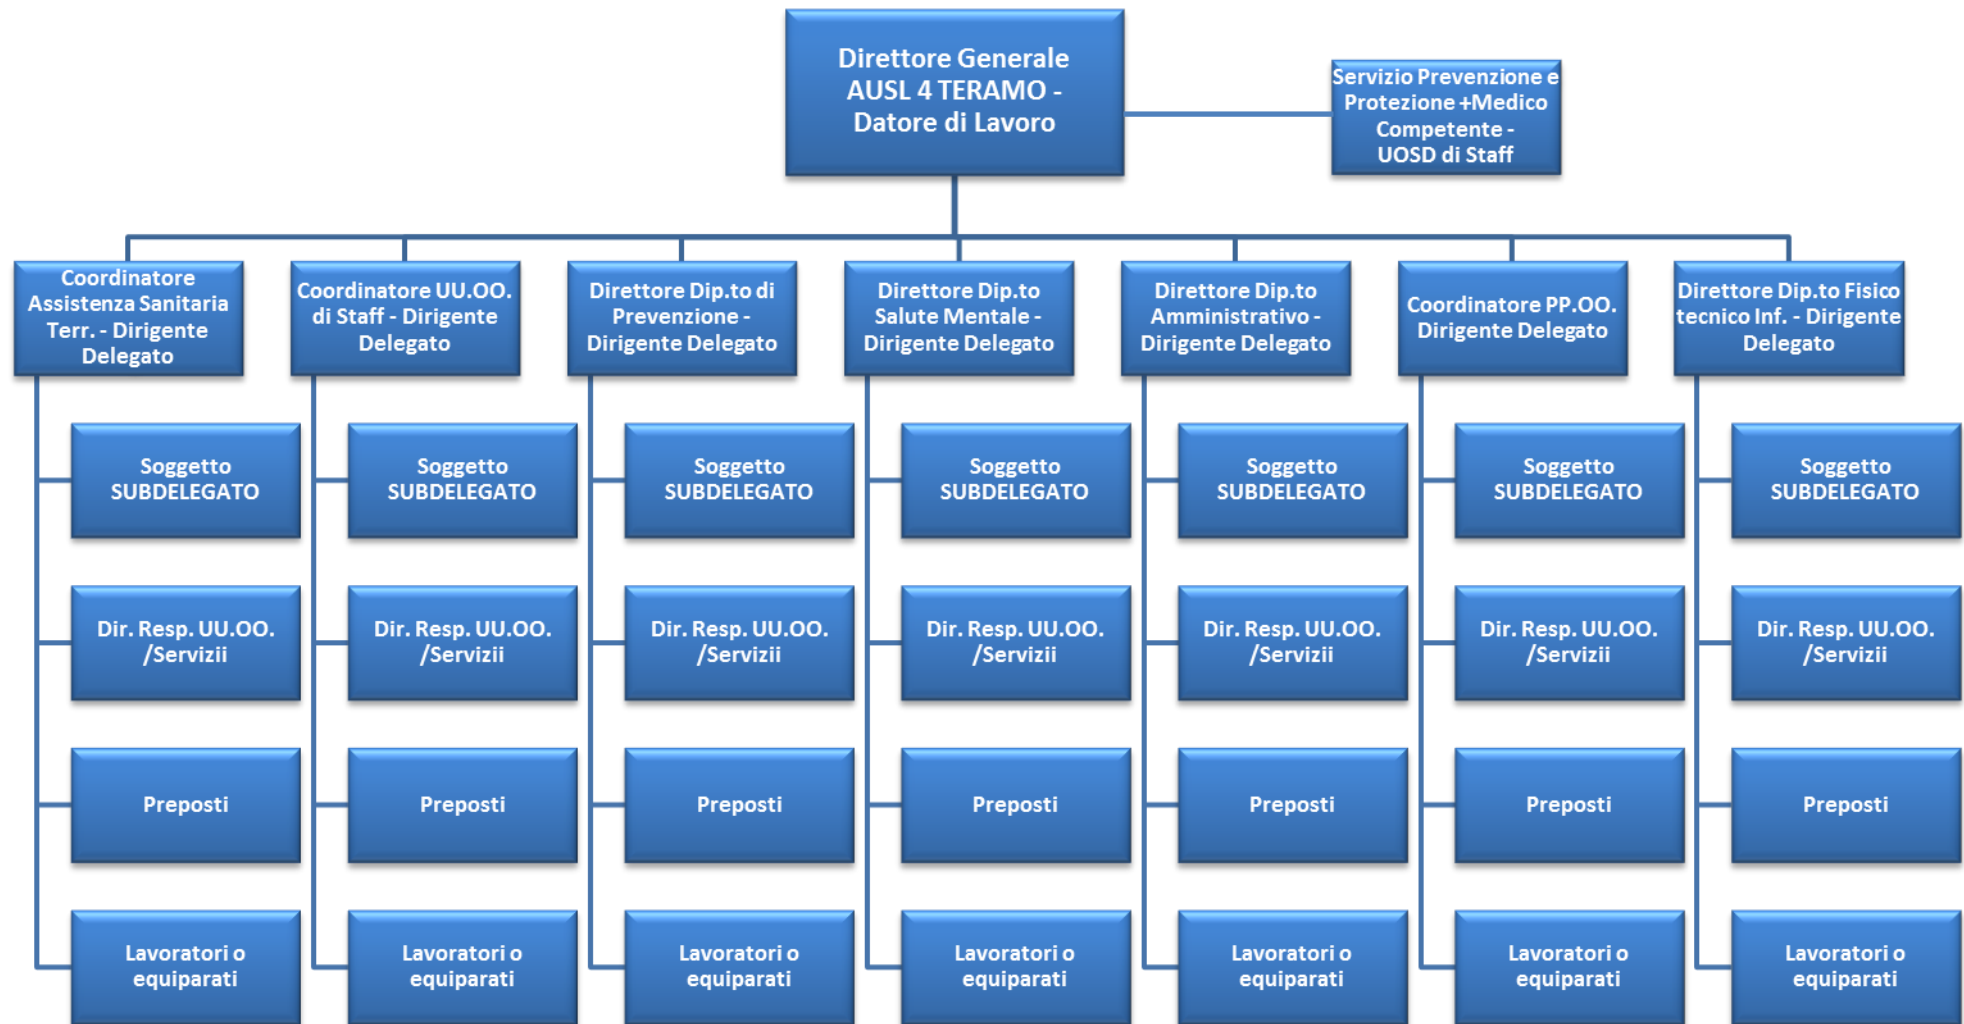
Direttore Generale AUSL 4 TERAMO - Datore di Lavoro

Servizio Prevenzione e Protezione +Medico Competente - UOSD di Staff

Coordinatore Assistenza Sanitaria Terr. - Dirigente Delegato

Soggetto SUBDELEGATO

Dir. Resp. UU.OO. /Servizii

Preposti

Lavoratori o equiparati

Coordinatore UU.OO. di Staff - Dirigente Delegato

Soggetto SUBDELEGATO

Dir. Resp. UU.OO. /Servizii

Preposti

Lavoratori o equiparati

Direttore Dip.to di Prevenzione - Dirigente Delegato

Soggetto SUBDELEGATO

Dir. Resp. UU.OO. /Servizii

Preposti

Lavoratori o equiparati

Direttore Dip.to Salute Mentale - Dirigente Delegato

Soggetto SUBDELEGATO

Dir. Resp. UU.OO. /Servizii

Preposti

Lavoratori o equiparati

Direttore Dip.to Amministrativo - Dirigente Delegato

Soggetto SUBDELEGATO

Dir. Resp. UU.OO. /Servizii

Preposti

Lavoratori o equiparati

Coordinatore PP.OO. Dirigente Delegato

Soggetto SUBDELEGATO

Dir. Resp. UU.OO. /Servizii

Preposti

Lavoratori o equiparati

Direttore Dip.to Fisico tecnico Inf. - Dirigente Delegato

Soggetto SUBDELEGATO

Dir. Resp. UU.OO. /Servizii

Preposti

Lavoratori o equiparati